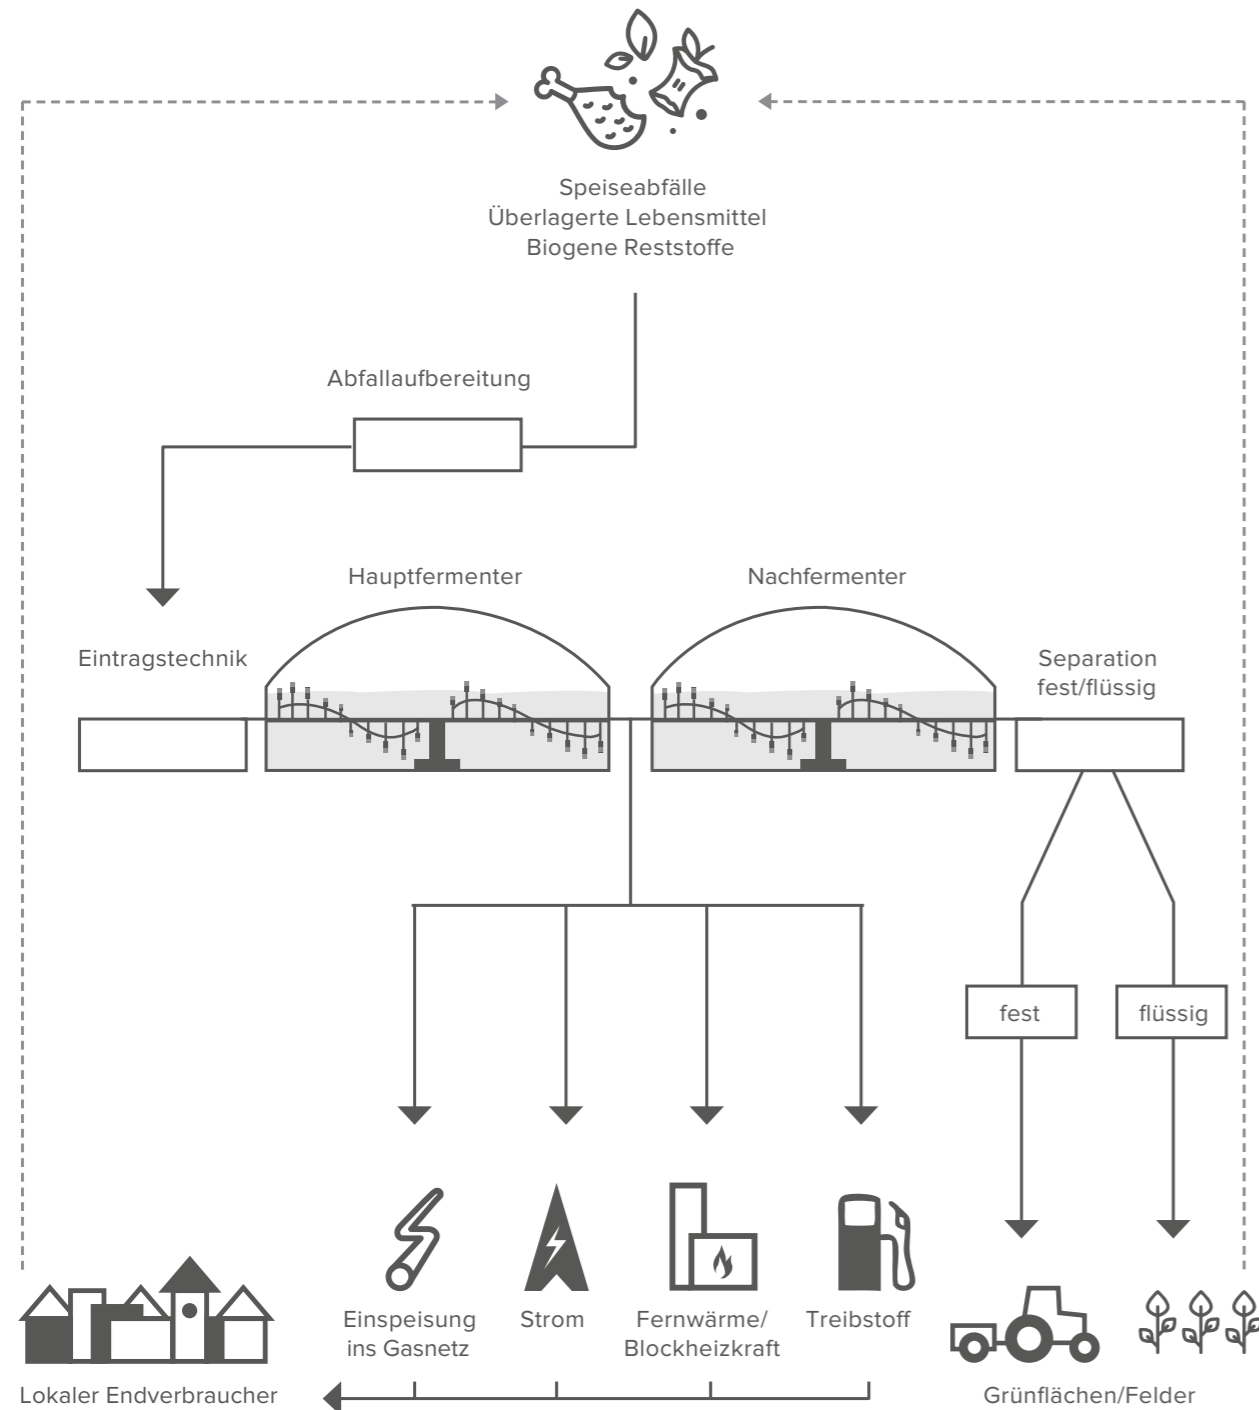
Speiseabfälle
Überlagerte Lebensmittel
Biogene Reststoffe

Abfallaufbereitung

Hauptfermenter

Nachfermenter

Eintragstechnik

Separation
fest/flüssig

fest

flüssig

Einspeisung ins Gasnetz

Strom

Fernwärme/ Blockheizkraft

Treibstoff

Lokaler Endverbraucher

Grünflächen/Felder